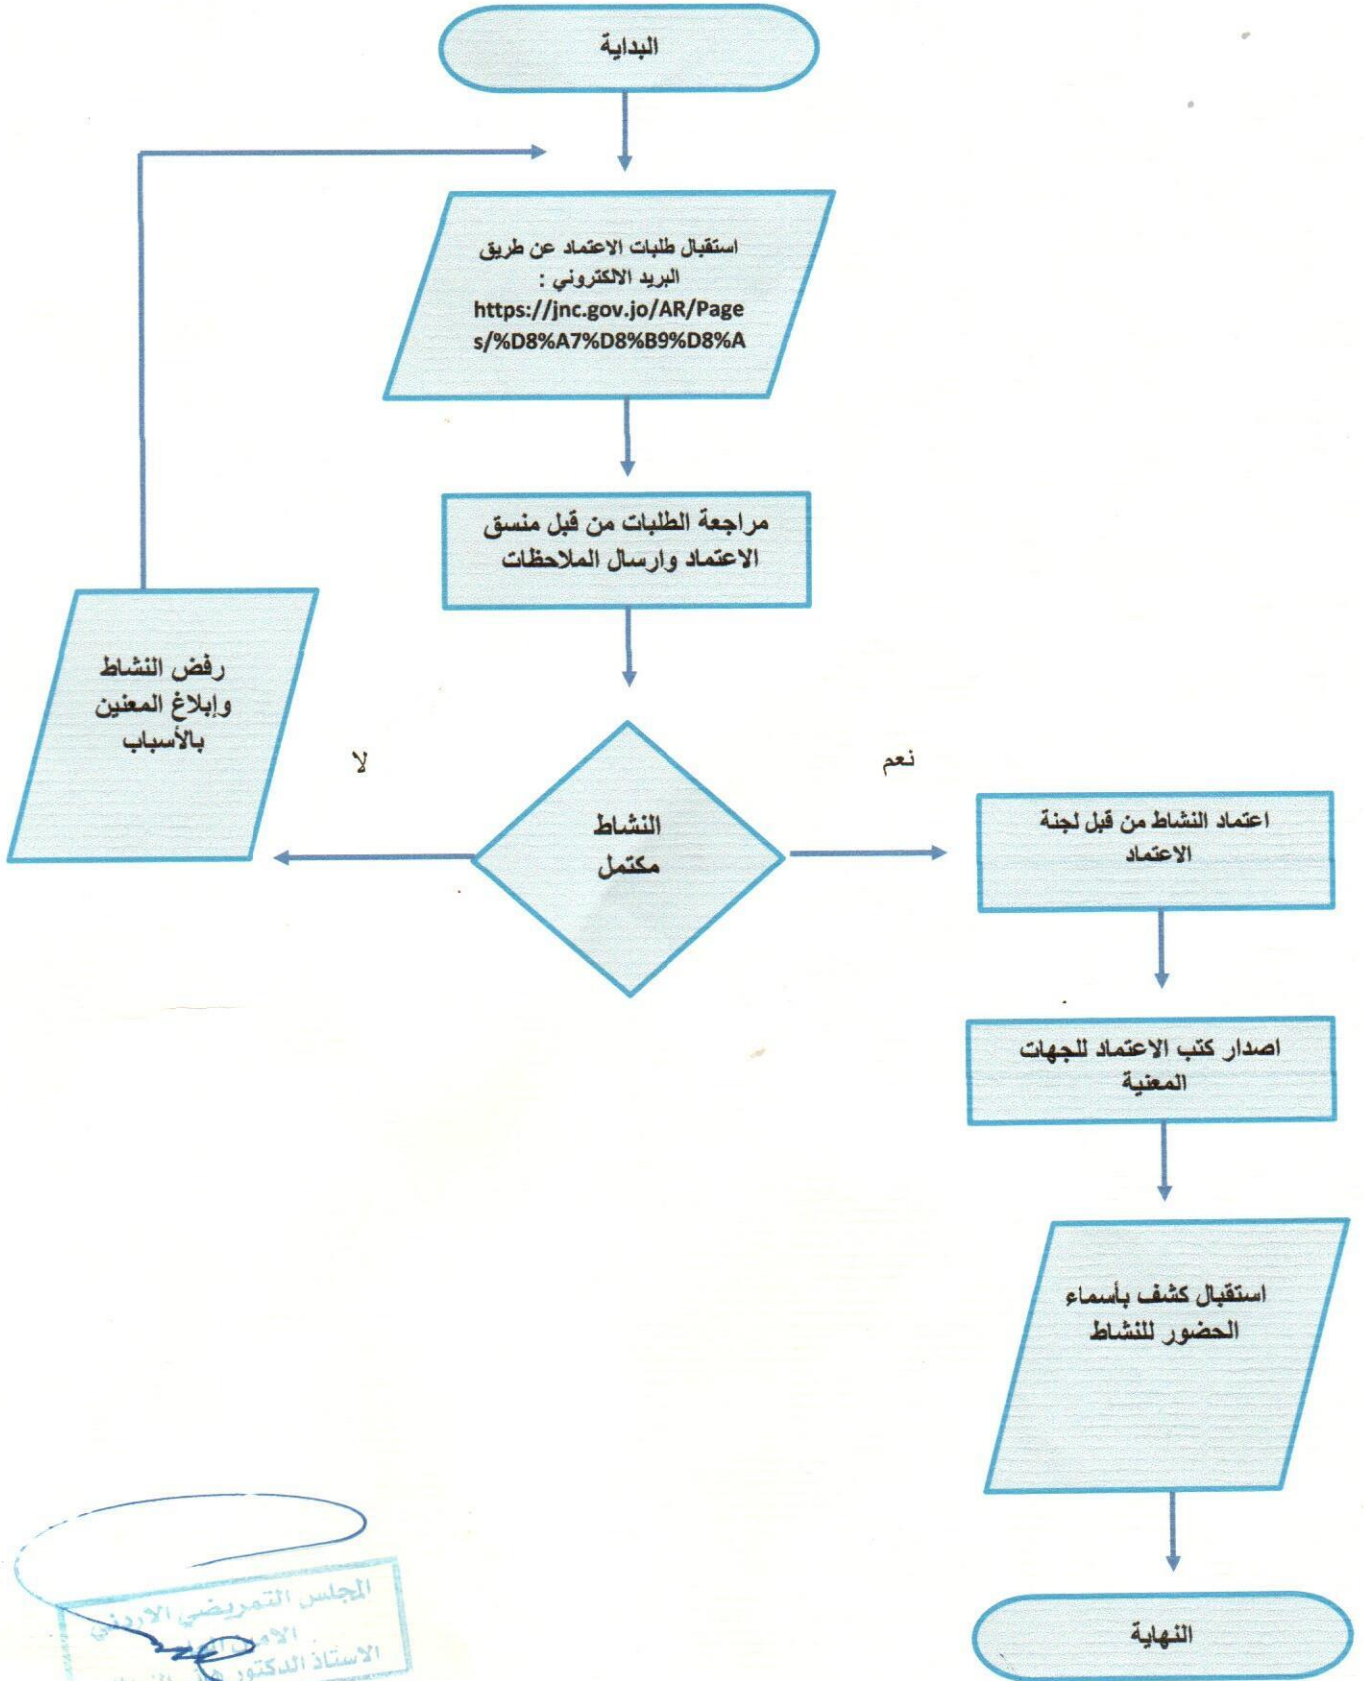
البداية

استقبال طلبات الاعتماد عن طريق البريد الالكتروني :
https://jnc.gov.jo/AR/Pages/%D8%A7%D8%B9%D8%A

مراجعة الطلبات من قبل منسق الاعتماد وارسال الملاحظات

النشاط مكتمل

لا

نعم

رفض النشاط وإبلاغ المعنين بالأسباب

اعتماد النشاط من قبل لجنة الاعتماد

اصدار كتب الاعتماد للجهات المعنية

استقبال كشف بأسماء الحضور للنشاط

النهاية

المجلس التمريضي الاردني
الأمين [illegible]
الاستاذ الدكتور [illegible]